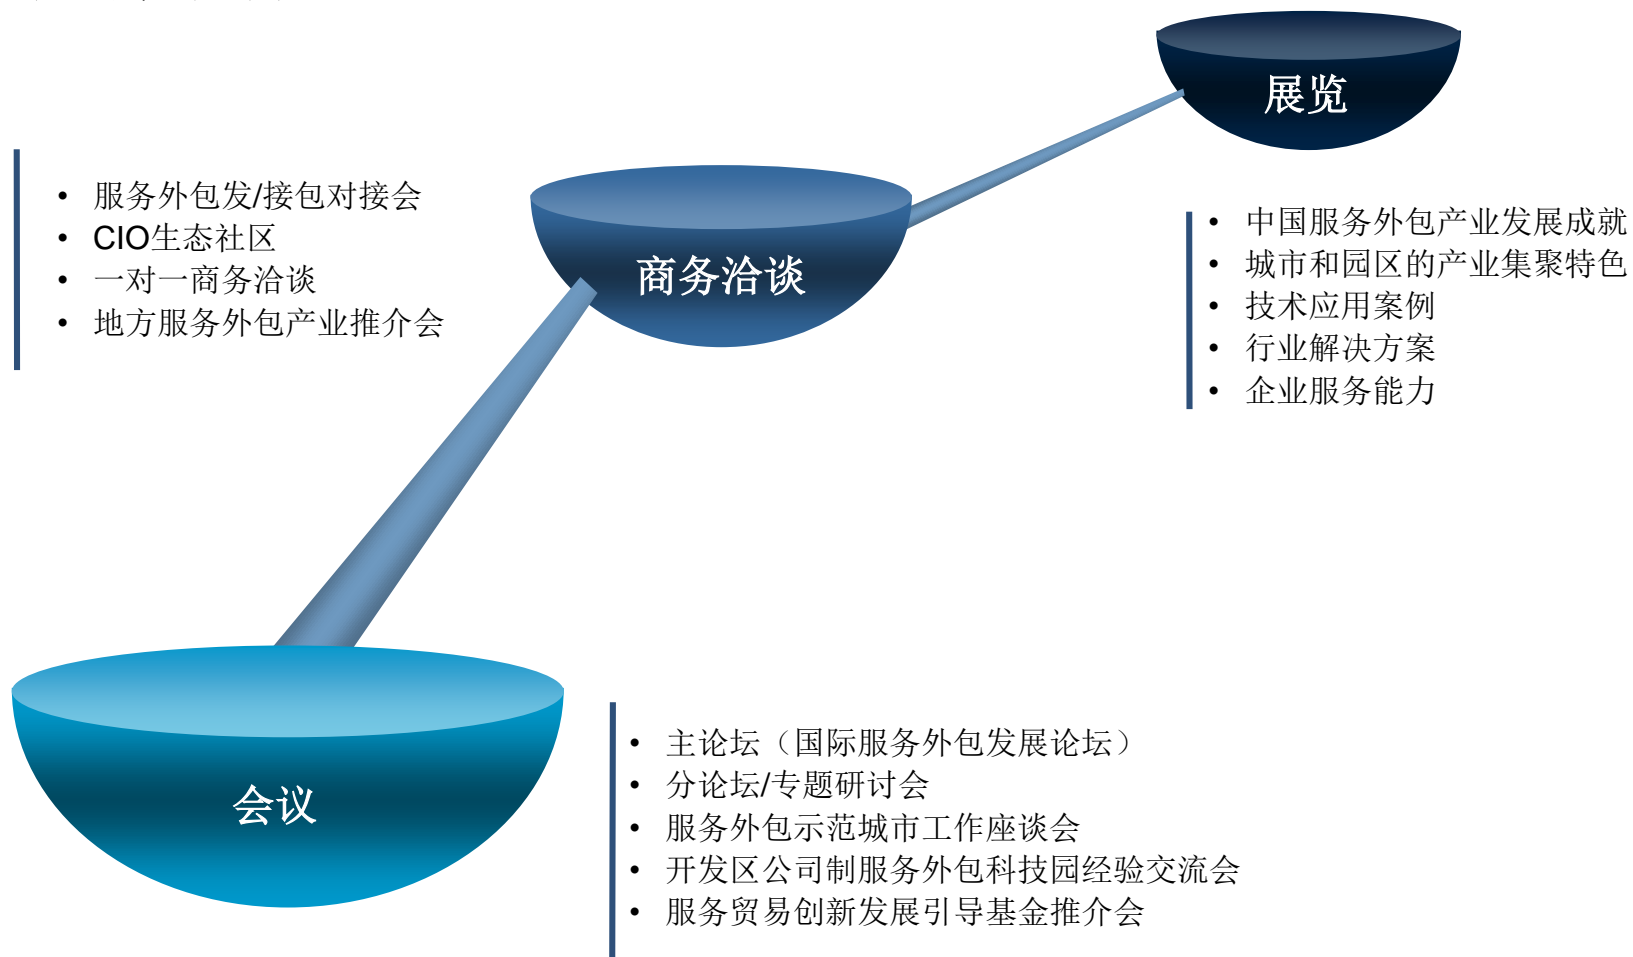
展览

- 服务外包发/接包对接会
- CIO生态社区
- 一对一商务洽谈
- 地方服务外包产业推介会

商务洽谈

- 中国服务外包产业发展成就
- 城市和园区的产业集聚特色
- 技术应用案例
- 行业解决方案
- 企业服务能力

会议

- 主论坛（国际服务外包发展论坛）
- 分论坛/专题研讨会
- 服务外包示范城市工作座谈会
- 开发区公司制服务外包科技园经验交流会
- 服务贸易创新发展引导基金推介会